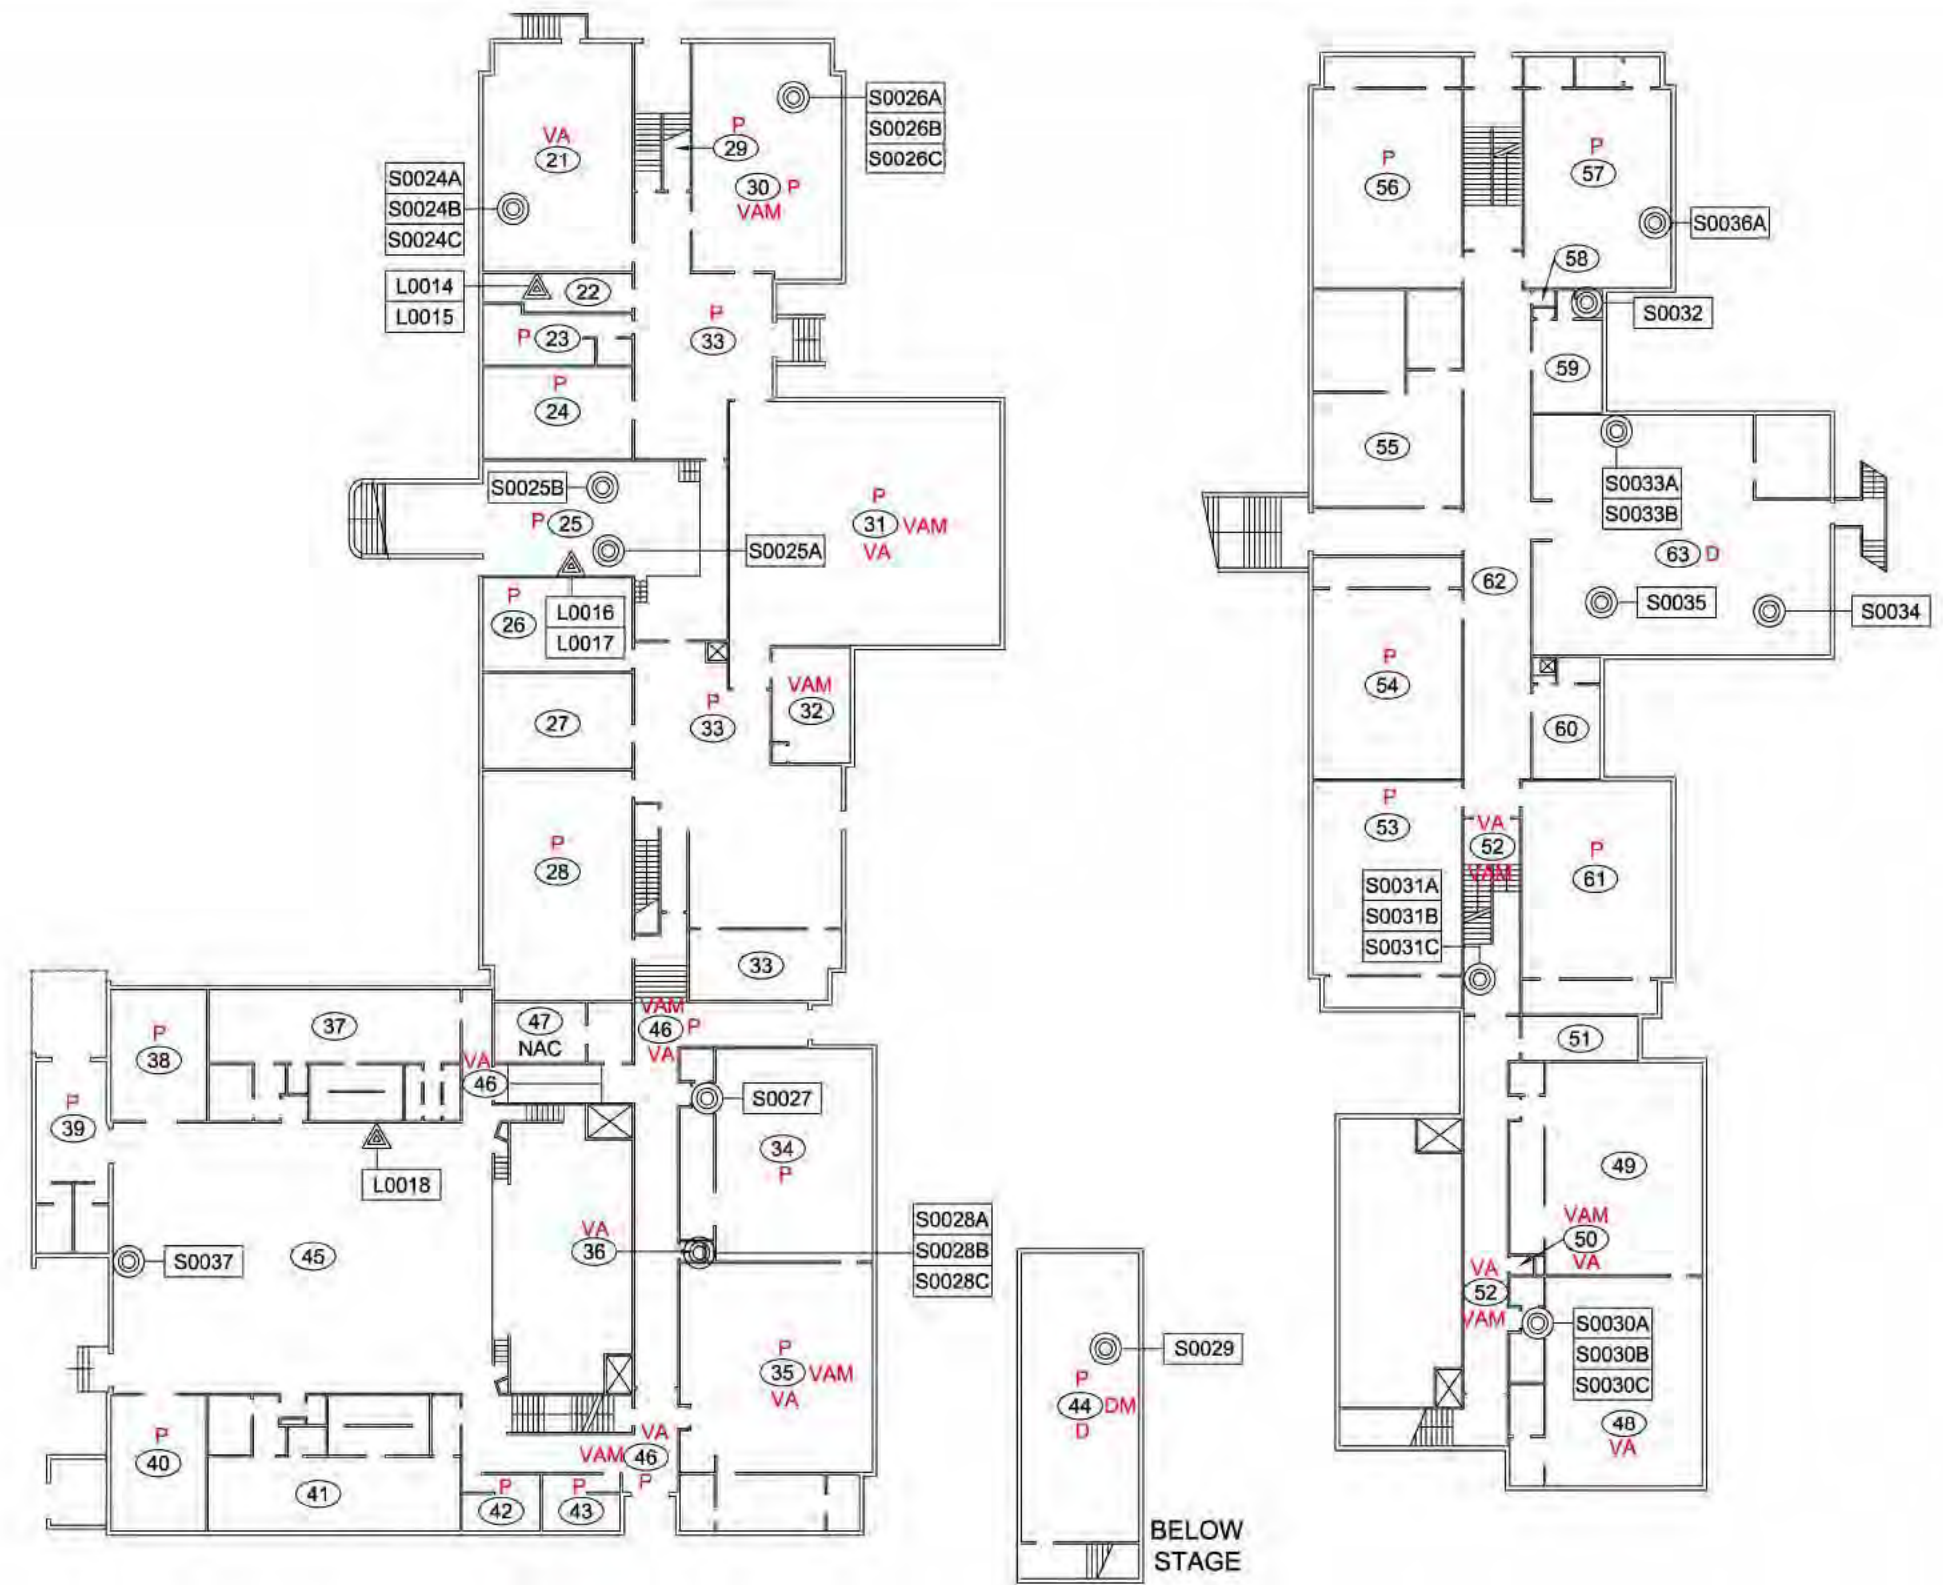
VA
21

P
29

S0026A
S0026B
S0026C

30 P
VAM

S0024A
S0024B
S0024C

L0014
L0015

22

P 23

P
33

P
24

S0025B

P 25

S0025A

P
31 VAM
VA

P
26

L0016
L0017

27

P
33

VAM
32

P
28

33

37

P
38

47
NAC

VAM
46 P
VA

VA
46

P
39

S0027

34
P

L0018

S0028A
S0028B
S0028C

VA
36

S0037

45

P
35 VAM
VA

P
40

41

P
42

P
43

VA
VAM 46
P

S0029

P
44 DM
D

BELOW STAGE

P
56

P
57

S0036A

58

S0032

59

55

S0033A
S0033B

63 D

62

S0035

S0034

P
54

60

P
53

VA
52
VAM

P
61

S0031A
S0031B
S0031C

51

49

VAM
50
VA

VA
52
VAM

S0030A
S0030B
S0030C

48
VA